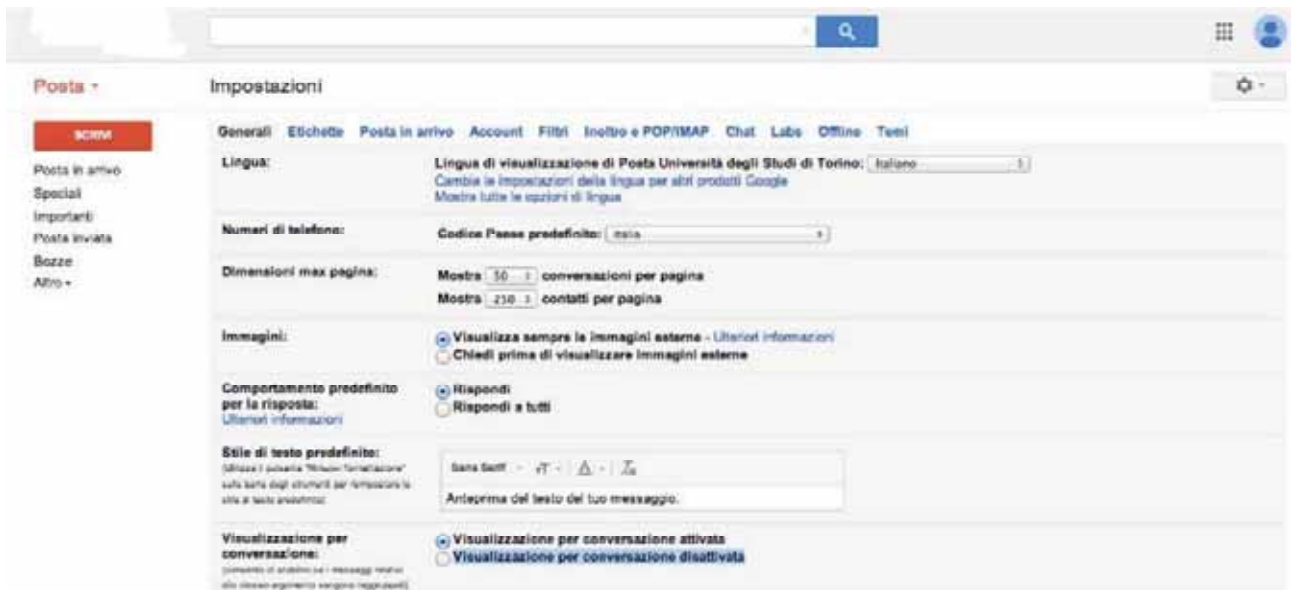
Posta ▾

Impostazioni

SCRIVI

Posta in arrivo
Speciali
Importanti
Posta inviata
Bozze
Altro ▾

Generali Etichette Posta in arrivo Account Filtri Inoltro e POP/IMAP Chat Labs Offline Temi

Lingua:

Lingua di visualizzazione di Posta Università degli Studi di Torino: Italiano

Cambia le impostazioni della lingua per altri prodotti Google

Mostra tutte le opzioni di lingua

Numeri di telefono:

Codice Paese predefinito: Italia

Dimensioni max pagina:

Mostra 50 conversazioni per pagina

Mostra 250 contatti per pagina

Immagini:

Visualizza sempre le immagini esterne - Ulteriori informazioni

Chiedi prima di visualizzare immagini esterne

Comportamento predefinito per la risposta:

Ulteriori informazioni

Rispondi

Rispondi a tutti

Stile di testo predefinito:

(Utilizza il pulsante "Rimuovi formattazione" sulla barra degli strumenti per ripristinare lo stile di testo predefinito)

Sans Serif

Anteprima del testo del tuo messaggio.

Visualizzazione per conversazione:

(consente di stabilire se i messaggi relativi allo stesso argomento vengono raggruppati)

Visualizzazione per conversazione attivata

Visualizzazione per conversazione disattivata